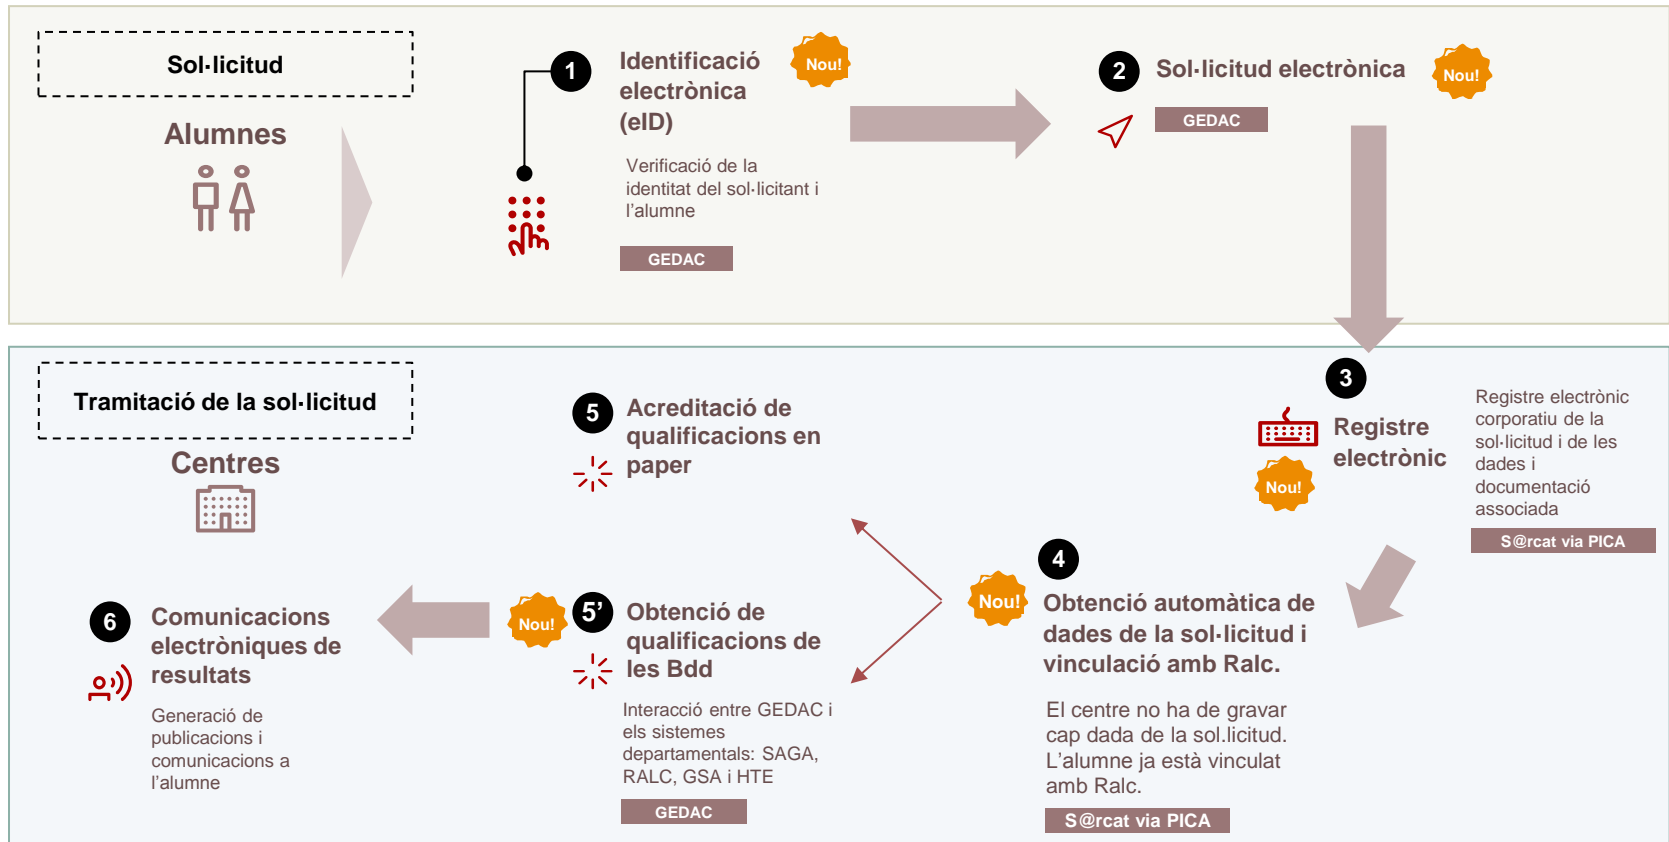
Sol·licitud

Alumnes

1 Identificació electrònica (eID) Nou!

Verificació de la identitat del sol·licitant i l'alumne

GEDAC

2 Sol·licitud electrònica Nou!

GEDAC

Tramitació de la sol·licitud

Centres

5 Acreditació de qualificacions en paper

3 Registre electrònic Nou!

Registre electrònic corporatiu de la sol·licitud i de les dades i documentació associada

S@rcat via PICA

6 Comunicacions electròniques de resultats

Generació de publicacions i comunicacions a l'alumne

Nou! 5' Obtenció de qualificacions de les Bdd

Interacció entre GEDAC i els sistemes departamentals: SAGA, RALC, GSA i HTE

GEDAC

4 Nou! Obtenció automàtica de dades de la sol·licitud i vinculació amb Ralc.

El centre no ha de gravar cap dada de la sol.licitud. L'alumne ja està vinculat amb Ralc.

S@rcat via PICA